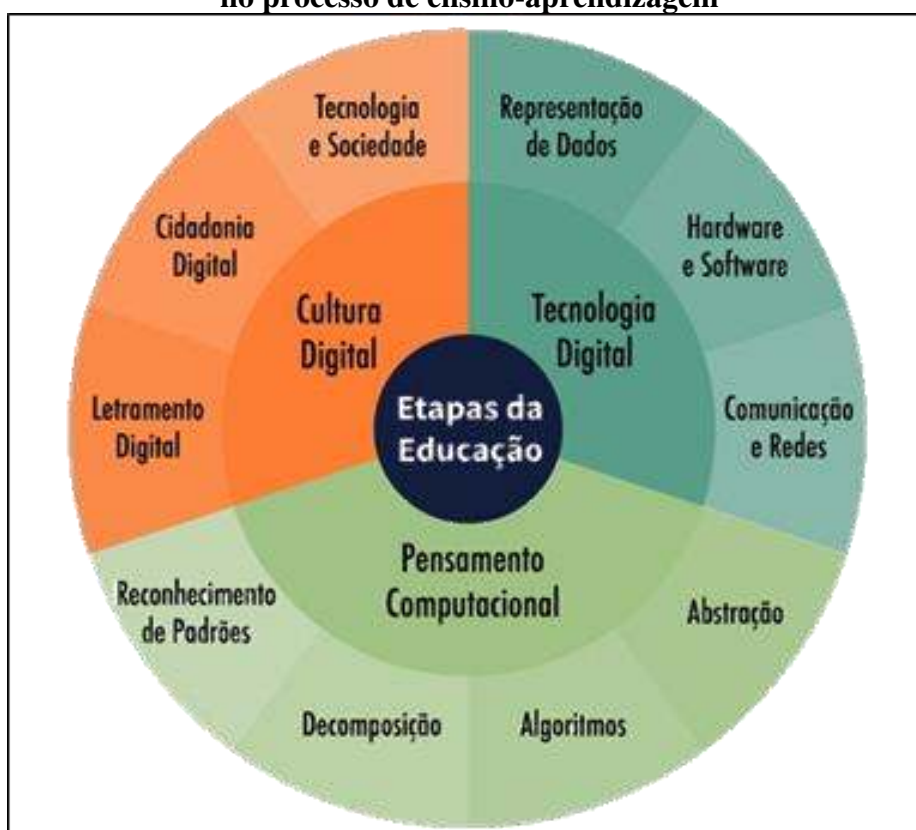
no processo de ensino-aprendizagem

Tecnologia e Sociedade

Representação de Dados

Cidadania Digital

Hardware e Software

Cultura Digital

Tecnologia Digital

Letramento Digital

Etapas da Educação

Comunicação e Redes

Pensamento Computacional

Reconhecimento de Padrões

Abstração

Decomposição

Algoritmos